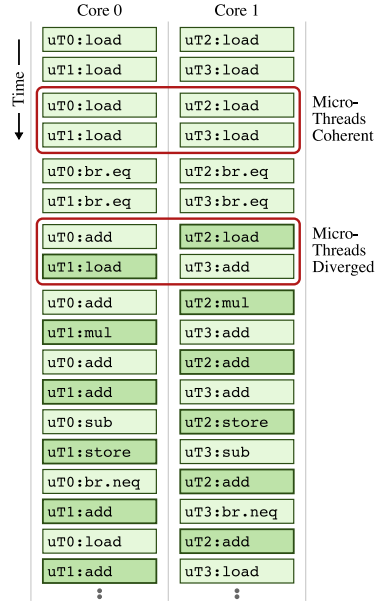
Core 0

Core 1

Time

uT0:load
uT1:load
uT0:load
uT1:load
uT0:br.eq
uT1:br.eq
uT0:add
uT1:load
uT0:add
uT1:mul
uT0:add
uT1:add
uT0:sub
uT1:store
uT0:br.neq
uT1:add
uT0:load
uT1:add

uT2:load
uT3:load
uT2:load
uT3:load
uT2:br.eq
uT3:br.eq
uT2:load
uT3:add
uT2:mul
uT3:add
uT2:add
uT3:add
uT2:store
uT3:sub
uT2:add
uT3:br.neq
uT2:add
uT3:load

Micro-Threads Coherent

Micro-Threads Diverged